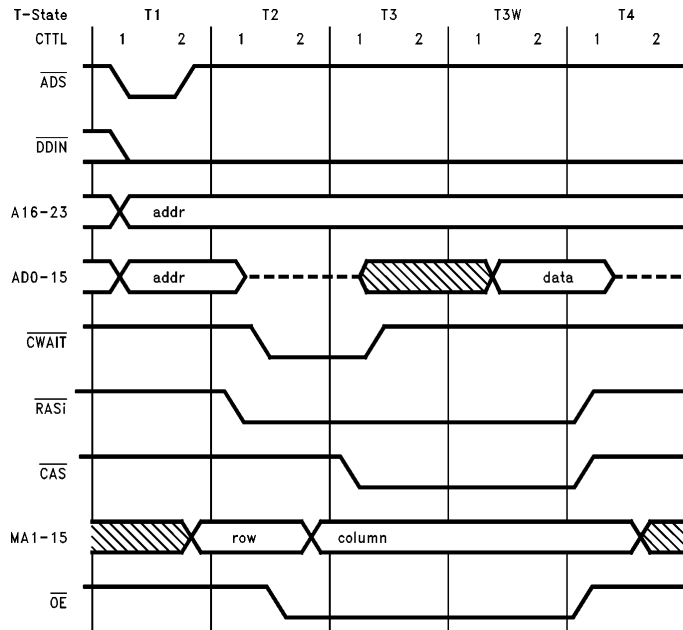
T-State T1 T2 T3 T3W T4

CTTL 1 2 1 2 1 2 1 2 1 2

$\overline{ADS}$

$\overline{DDIN}$

A16-23 addr

AD0-15 addr data

$\overline{CWAIT}$

$\overline{RASi}$

$\overline{CAS}$

MA1-15 row column

$\overline{OE}$